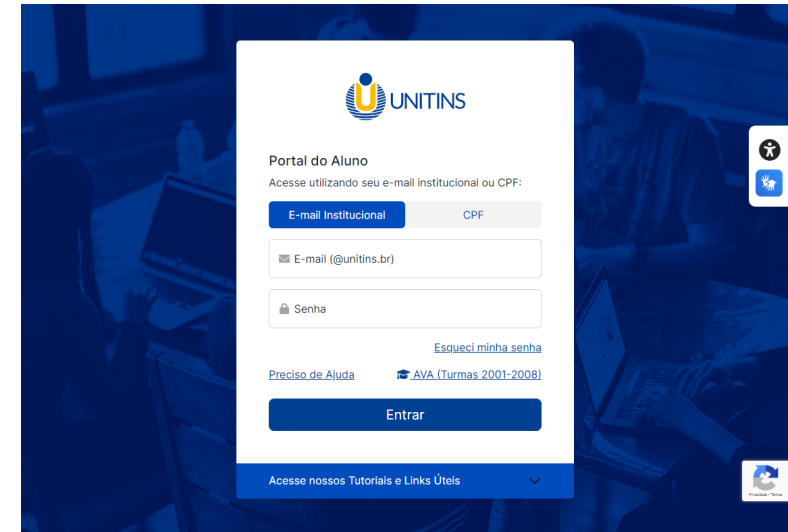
UNITINS

Portal do Aluno

Acesse utilizando seu e-mail institucional ou CPF:

E-mail Institucional

CPF

E-mail (@unitins.br)

Senha

Esqueci minha senha

Preciso de Ajuda

AVA (Turmas 2001-2008)

Entrar

Acesse nossos Tutoriais e Links Úteis

Privacidade - Termos